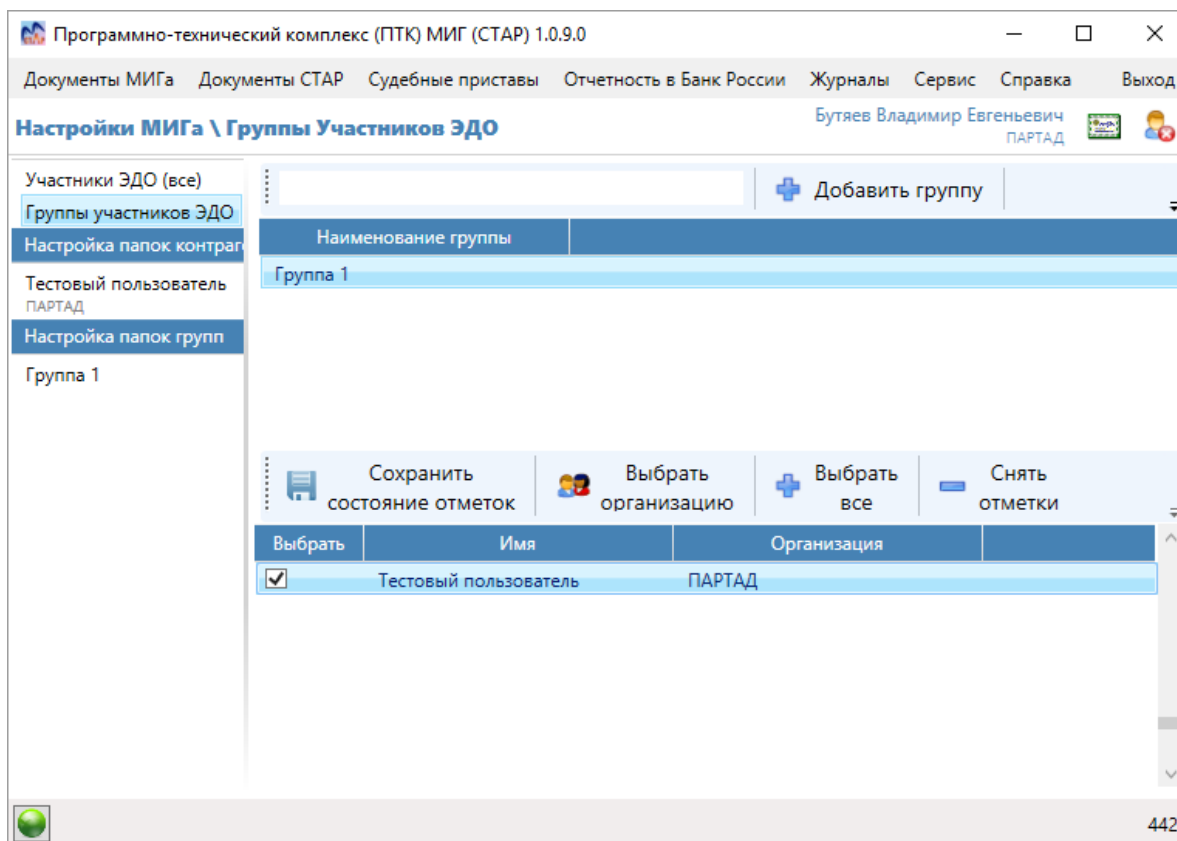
Программно-технический комплекс (ПТК) МИГ (СТАР) 1.0.9.0

Документы МИГа Документы СТАР Судебные приставы Отчетность в Банк России Журналы Сервис Справка Выход

Настройки МИГа \ Группы Участников ЭДО

Бутяев Владимир Евгеньевич
ПАРТАД

Участники ЭДО (все)
Группы участников ЭДО
Настройка папок контраг
Тестовый пользователь
ПАРТАД
Настройка папок групп
Группа 1

Добавить группу

| Наименование группы |
|---|
| Группа 1 |

Сохранить состояние отметок
Выбрать организацию
Выбрать все
Снять отметки

| Выбрать | Имя | Организация |
|---|---|---|
| ✓ | Тестовый пользователь | ПАРТАД |

442